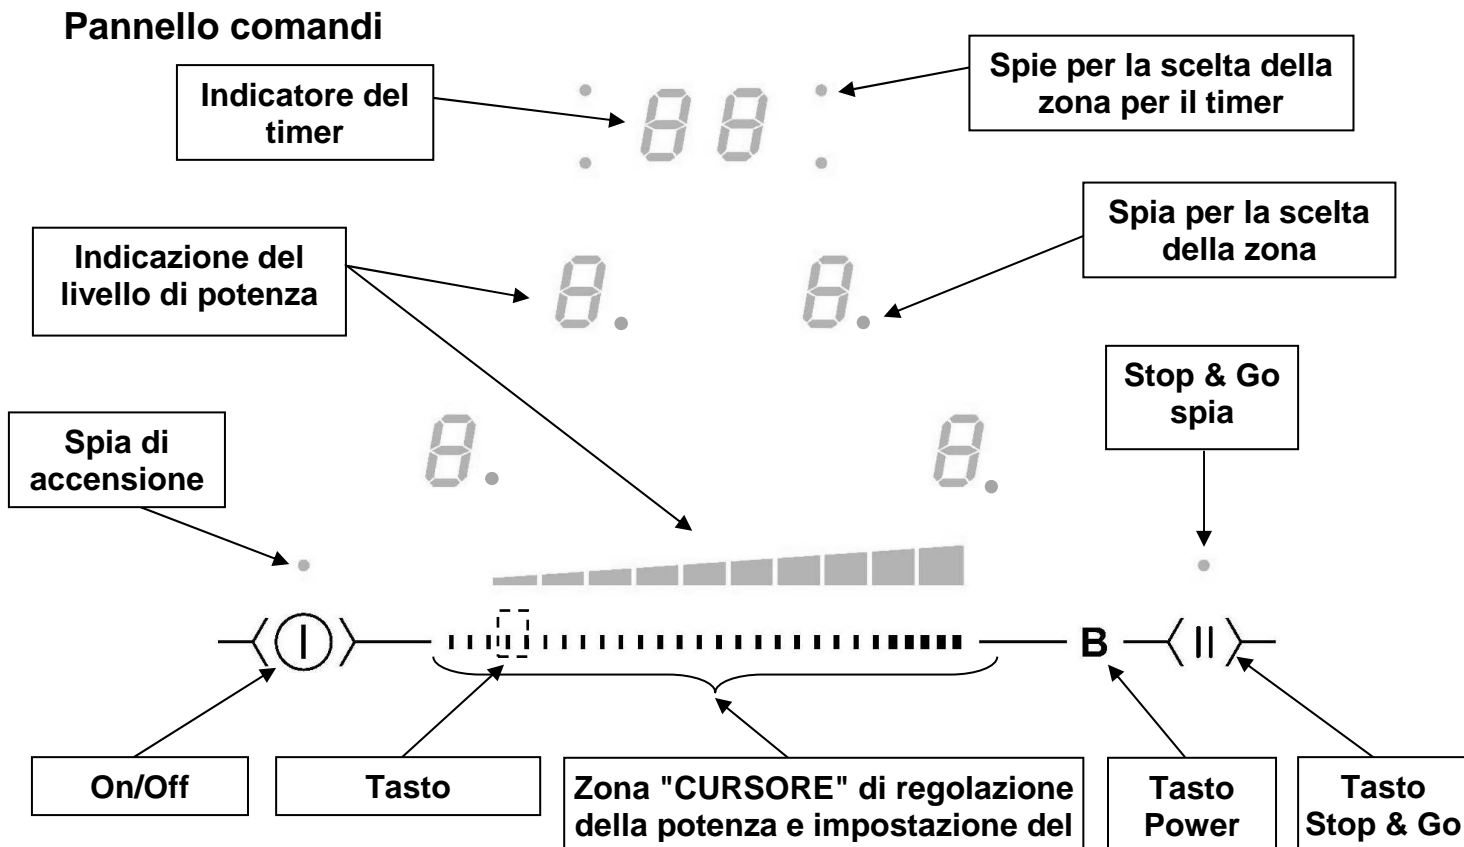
Pannello comandi

Indicatore del timer

88

Spie per la scelta della zona per il timer

Indicazione del livello di potenza

8.

8.

Spia per la scelta della zona

Stop & Go spia

Spia di accensione

8.

8.

B

On/Off

Tasto

Zona "CURSORE" di regolazione della potenza e impostazione del

Tasto Power

Tasto Stop & Go